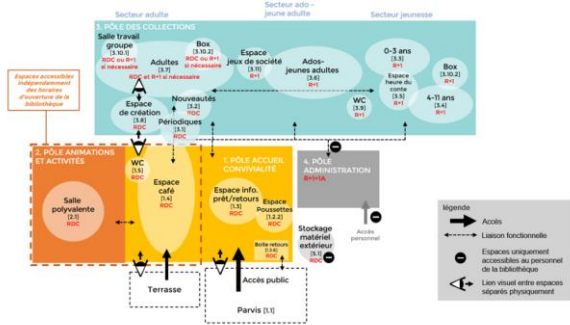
Secteur adulte

Secteur ado - jeune adulte

Secteur jeunesse

3. PÔLE DES COLLECTIONS

Salle travail groupe [3.10.1] RDC ou R+1 si nécessaire

Adultes [3.7] RDC et R+1 si nécessaire

Box [3.10.2] RDC ou R+1 si nécessaire

Espace jeux de société [3.11] R+1

Ados-jeunes adultes [3.6] R+1

0-3 ans [3.3] R+1

Espace heure du conte [3.5] R+1

Box [3.10.2] R+1

4-11 ans [3.4] R+1

WC [3.9] R+1

Espace de création [3.8] RDC

Nouveautés [3.2] ?RDC

Périodiques [3.1] RDC

Espaces accessibles indépendamment des horaires d'ouverture de la bibliothèque

2. PÔLE ANIMATIONS ET ACTIVITÉS

Salle polyvalente [2.1] RDC

WC [1.5] RDC

Espace café [1.6] RDC

1. PÔLE ACCUEIL CONVIVIALITÉ

Espace info. prêt/retours [1.3] RDC

Espace Poussettes [1.2.2] RDC

Boîte retours [1.14] RDC

4. PÔLE ADMINISTRATION R+1/+1A

Stockage matériel extérieur [5.1] RDC

Accès personnel

Terrasse

Accès public

Parvis [1.1]

légende

Accès

Liaison fonctionnelle

Espaces uniquement accessibles au personnel de la bibliothèque

Lien visuel entre espaces séparés physiquement